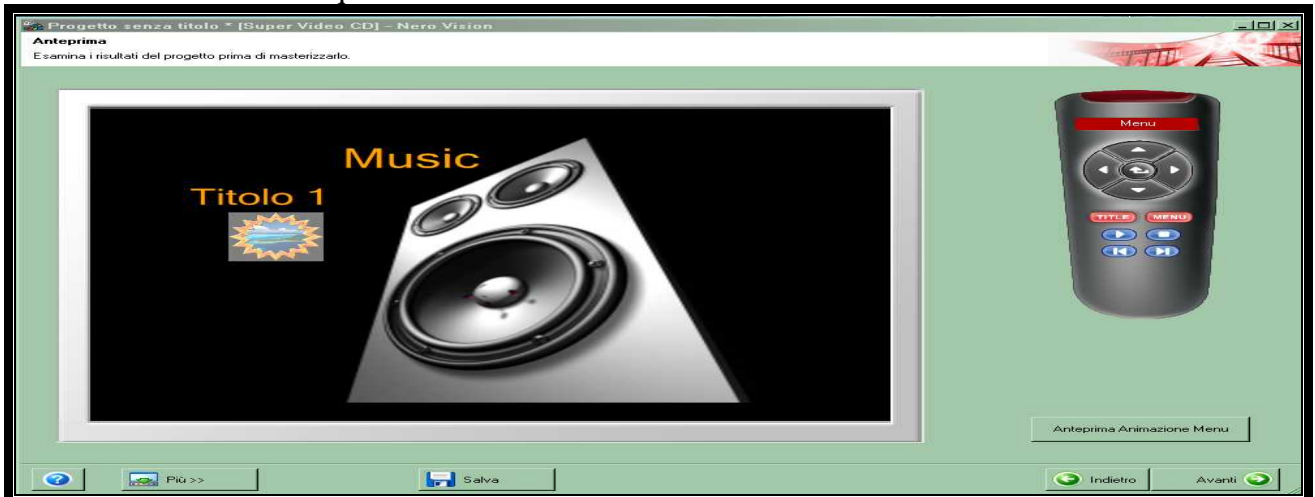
Progetto senza titolo * [Super Video CD] – Nero Vision

Anteprima

Esamina i risultati del progetto prima di masterizzarlo.

Music

Titolo 1

Menu

TITLE

MENU

Anteprima Animazione Menu

Più >>

Salva

Indietro

Avanti